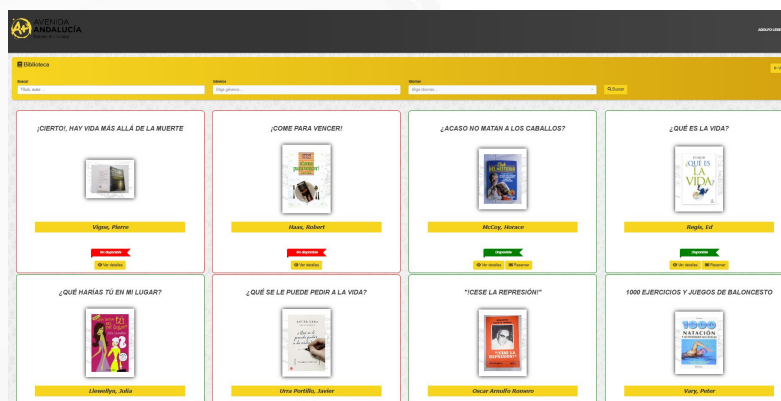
AVENIDA ANDALUCÍA

ADULTO LEGO

Biblioteca

Buscar
Título, autor...

Género
Elige género...

Idioma
Elige idioma...

Buscar

¡CIERTO!, HAY VIDA MÁS ALLÁ DE LA MUERTE

Vigne, Pierre

No disponible

Ver detalles

¡COME PARA VENCER!

¡Come para vencer!

Haas, Robert

No disponible

Ver detalles

¿ACASO NO MATAN A LOS CABALLOS?

McCoy, Horace

Disponible

Ver detalles Reservar

¿QUÉ ES LA VIDA?

¿QUÉ ES LA VIDA?

Regis, Ed

Disponible

Ver detalles Reservar

¿QUÉ HARÍAS TÚ EN MI LUGAR?

Llewellyn, Julia

¿QUÉ SE LE PUEDE PEDIR A LA VIDA?

Urra Portillo, Javier

"¡CESE LA REPRESIÓN!"

Oscar Arnulfo Romero

1000 EJERCICIOS Y JUEGOS DE BALONCESTO

1000 NATACIÓN

Vary, Peter